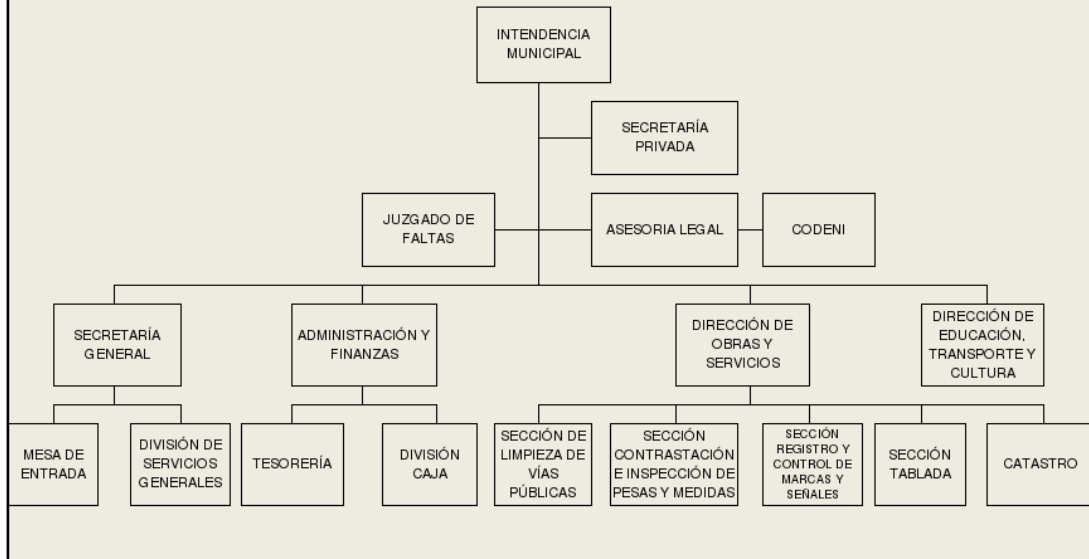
INTENDENCIA MUNICIPAL

SECRETARÍA PRIVADA

JUZGADO DE FALTAS

ASESORIA LEGAL

CODENI

SECRETARÍA GENERAL

ADMINISTRACIÓN Y FINANZAS

DIRECCIÓN DE OBRAS Y SERVICIOS

DIRECCIÓN DE EDUCACIÓN, TRANSPORTE Y CULTURA

MESA DE ENTRADA

DIVISIÓN DE SERVICIOS GENERALES

TESORERÍA

DIVISIÓN CAJA

SECCIÓN DE LIMPIEZA DE VÍAS PÚBLICAS

SECCIÓN CONTRASTACIÓN E INSPECCIÓN DE PESAS Y MEDIDAS

SECCIÓN REGISTRO Y CONTROL DE MARCAS Y SEÑALES

SECCIÓN TABLADA

CATASTRO